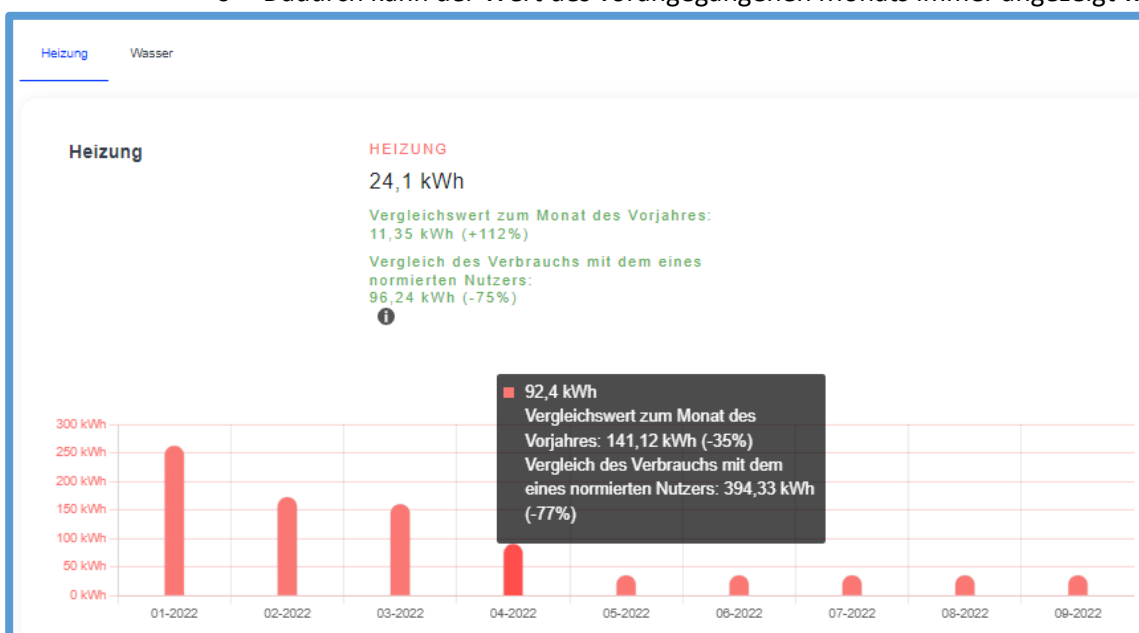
o Dadurch kann der Wert des vorangegangenen Monats immer angezeigt w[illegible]

Heizung Wasser

Heizung

HEIZUNG

24,1 kWh

Vergleichswert zum Monat des Vorjahres: 11,35 kWh (+112%)

Vergleich des Verbrauchs mit dem eines normierten Nutzers: 96,24 kWh (-75%)

92,4 kWh
Vergleichswert zum Monat des Vorjahres: 141,12 kWh (-35%)
Vergleich des Verbrauchs mit dem eines normierten Nutzers: 394,33 kWh (-77%)

300 kWh
250 kWh
200 kWh
150 kWh
100 kWh
50 kWh
0 kWh

01-2022 02-2022 03-2022 04-2022 05-2022 06-2022 07-2022 08-2022 09-2022